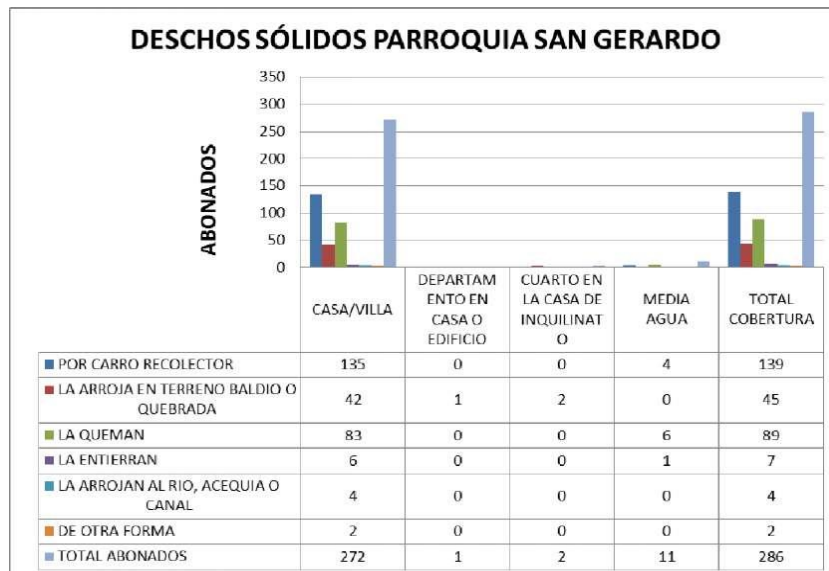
DESCHOS SÓLIDOS PARROQUIA SAN GERARDO

ABONADOS

350
300
250
200
150
100
50
0

| | CASA/VILLA | DEPARTAMENTO EN CASA O EDIFICIO | CUARTO EN LA CASA DE INQUILINATO | MEDIA AGUA | TOTAL COBERTURA |
|---|---|---|---|---|---|
| POR CARRO RECOLECTOR | 135 | 0 | 0 | 4 | 139 |
| LA ARROJA EN TERRENO BALDIO O QUEBRADA | 42 | 1 | 2 | 0 | 45 |
| LA QUEMAN | 83 | 0 | 0 | 6 | 89 |
| LA ENTIERRAN | 6 | 0 | 0 | 1 | 7 |
| LA ARROJAN AL RIO, ACEQUIA O CANAL | 4 | 0 | 0 | 0 | 4 |
| DE OTRA FORMA | 2 | 0 | 0 | 0 | 2 |
| TOTAL ABONADOS | 272 | 1 | 2 | 11 | 286 |